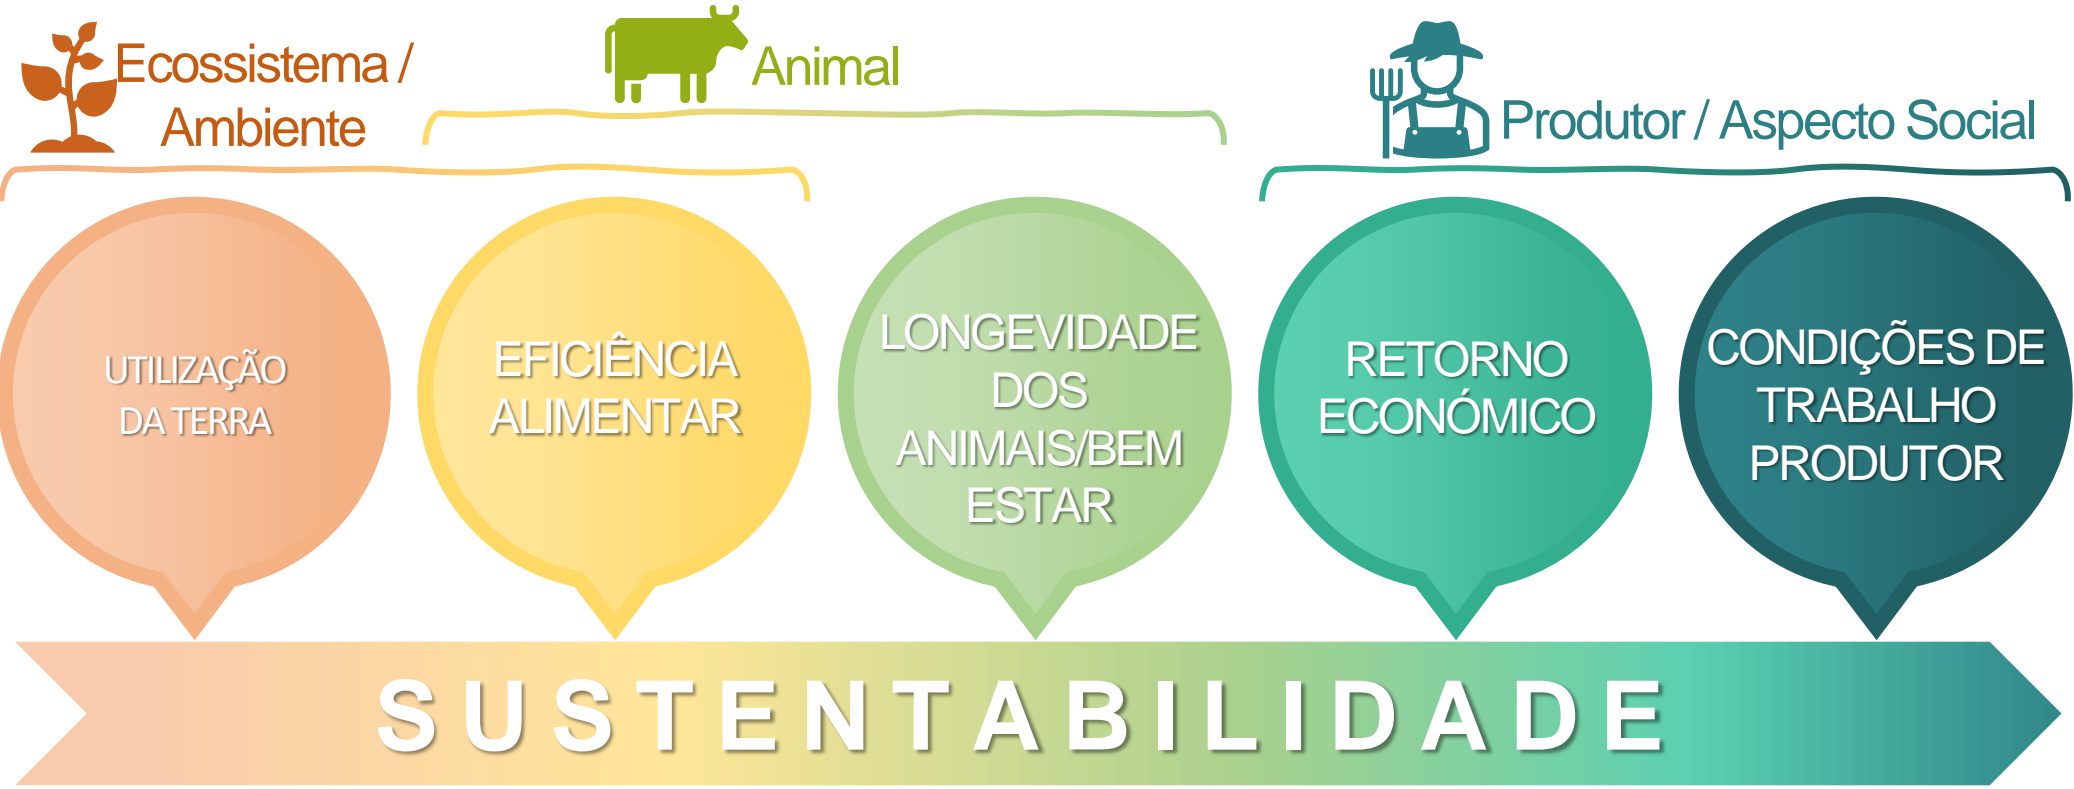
Ecossistema / Ambiente

Animal

Produtor / Aspecto Social

UTILIZAÇÃO DA TERRA

EFICIÊNCIA ALIMENTAR

LONGEVIDADE DOS ANIMAIS/BEM ESTAR

RETORNO ECONÓMICO

CONDIÇÕES DE TRABALHO PRODUTOR

SUSTENTABILIDADE